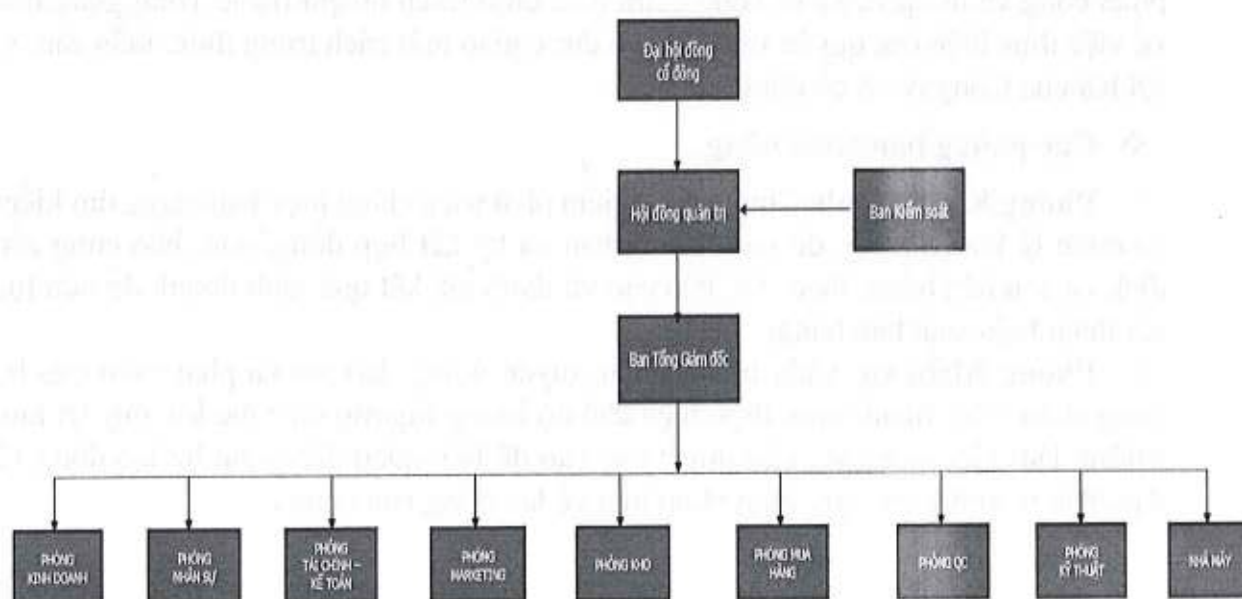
Đại hội đồng cổ đông

Hội đồng quản trị

Ban Kiểm soát

Ban Tổng Giám đốc

PHÒNG KINH DOANH

PHÒNG NHÂN SỰ

PHÒNG TÀI CHÍNH – KẾ TOÁN

PHÒNG MARKETING

PHÒNG KHO

PHÒNG MUA HÀNG

PHÒNG QC

PHÒNG KỸ THUẬT

NHÀ MÁY